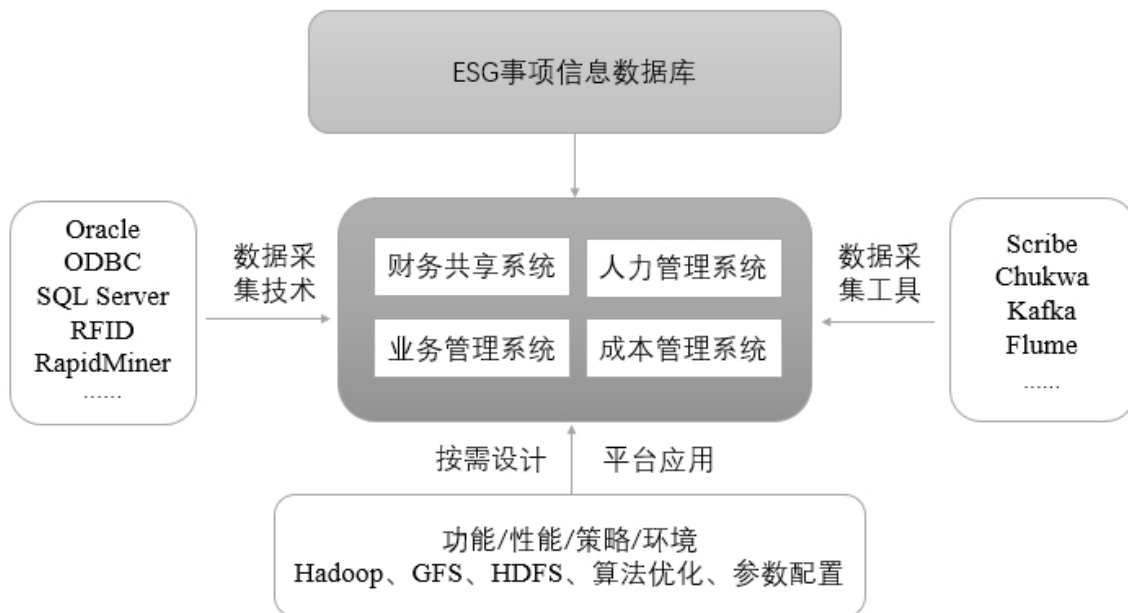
ESG事项信息数据库

Oracle
ODBC
SQL Server
RFID
RapidMiner
……

数据采集技术

财务共享系统
人力管理系统
业务管理系统
成本管理系统

数据采集工具

Scribe
Chukwa
Kafka
Flume
……

按需设计
平台应用

功能/性能/策略/环境
Hadoop、GFS、HDFS、算法优化、参数配置